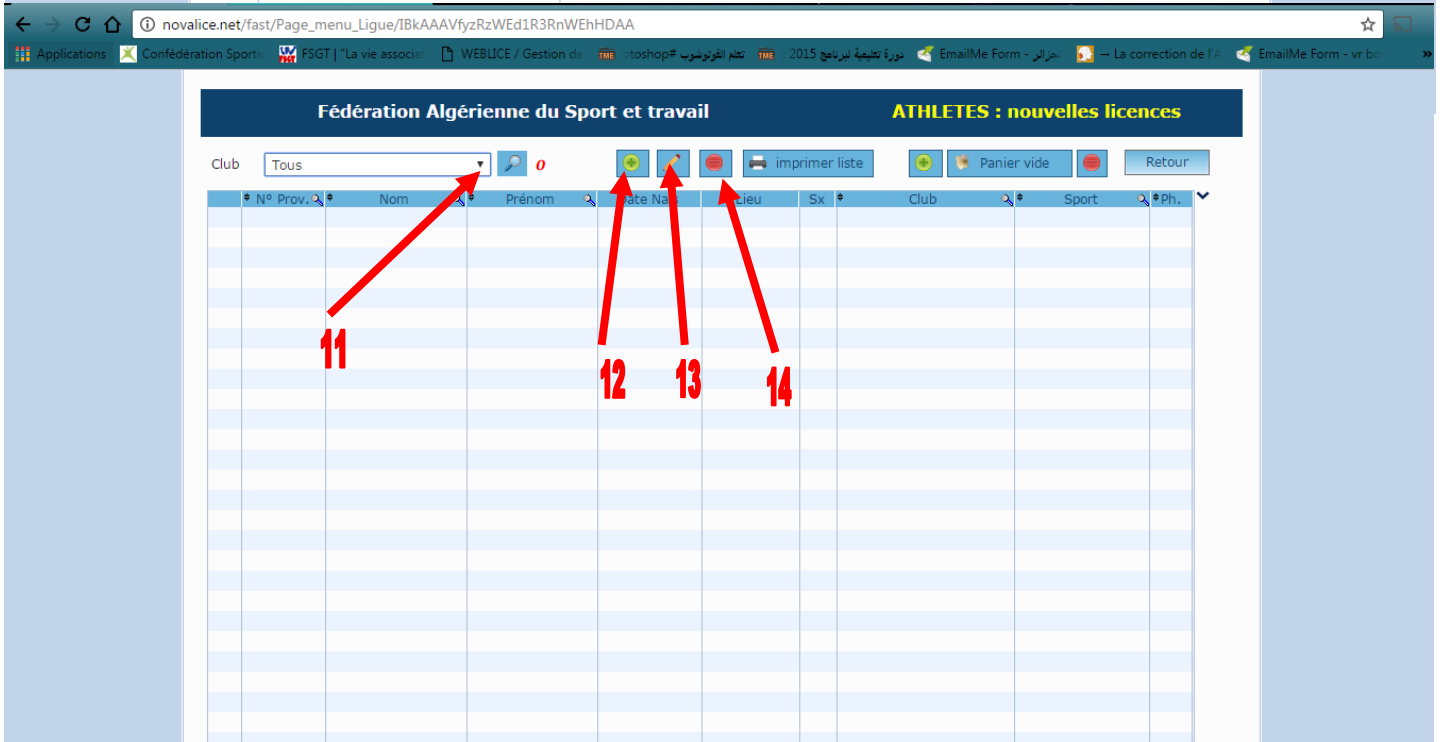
novalice.net/fast/Page_menu_Ligue/IBkAAAVfyzRzWEd1R3RnWEhHDAA

Applications | Confédération Sportiv | FSGT | "La vie associat | WEBLICE / Gestion de | otoshop# تعلم الفوتوشوب | دورة تعليمية لبرنامج 2015 | EmailMe Form - الجزائر | — La correction de l'A | EmailMe Form - vr bo

Fédération Algérienne du Sport et travail

ATHLETES : nouvelles licences

Club | Tous | 0 | imprimer liste | Panier vide | Retour

| N° Prov. | Nom | Prénom | Date Nais | Lieu | Sx | Club | Sport | Ph. |
|---|---|---|---|---|---|---|---|---|

11

12

13

14